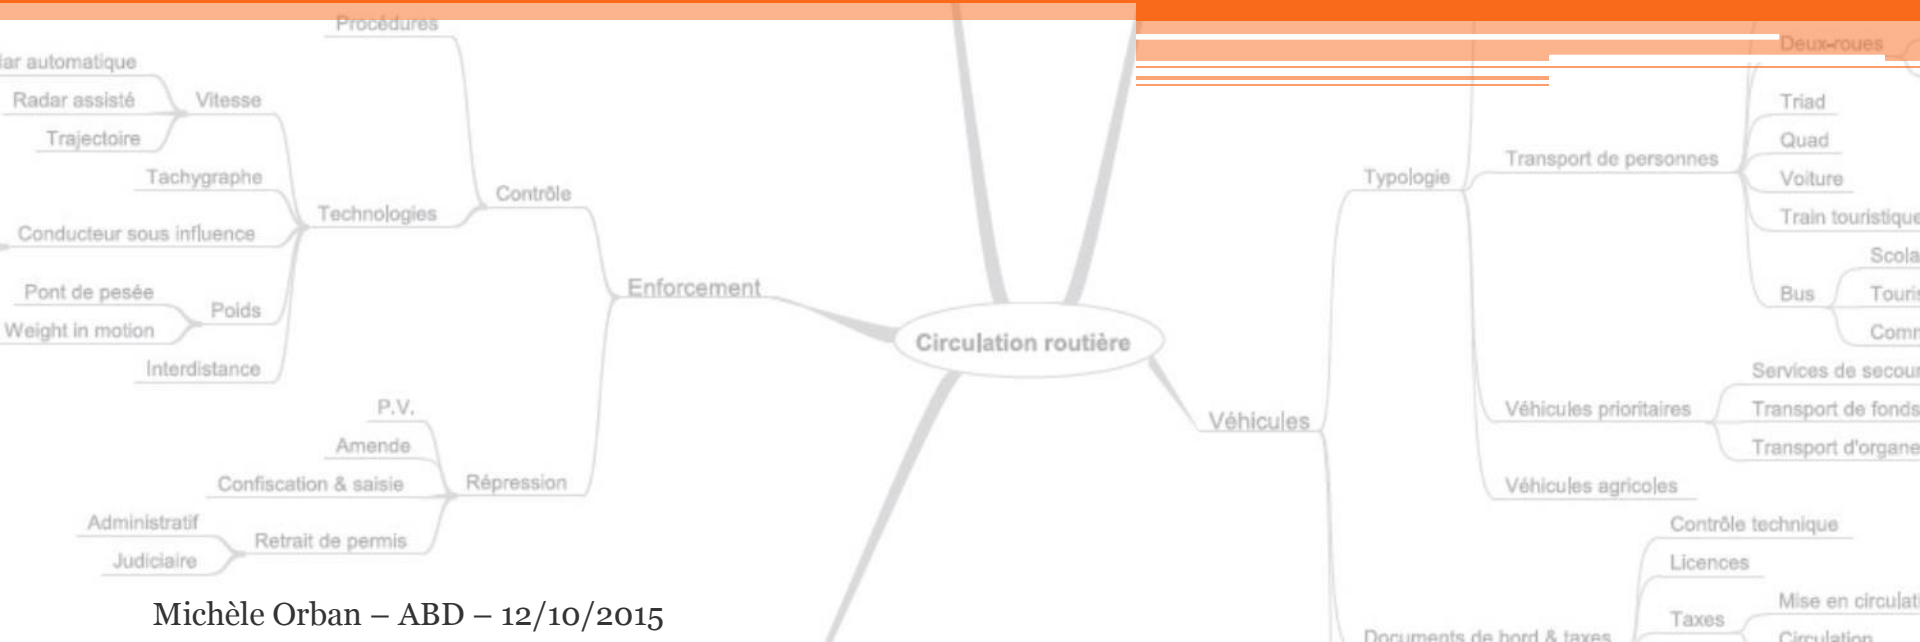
Procédures

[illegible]dar automatique

Radar assisté

Vitesse

Trajectoire

Tachygraphe

Contrôle

Technologies

Conducteur sous influence

Enforcement

Pont de pesée

Poids

Weight in motion

Interdistance

Circulation routière

P.V.

Amende

Confiscation & saisie

Répression

Administratif

Retrait de permis

Judiciaire

Deux-roues

Triad

Quad

Transport de personnes

Typologie

Voiture

Train touristique

Scola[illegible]

Bus

Touri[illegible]

Comr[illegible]

Services de secou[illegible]

Véhicules

Véhicules prioritaires

Transport de fonds

Transport d'organe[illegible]

Véhicules agricoles

Contrôle technique

Licences

Mise en circulat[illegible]

Taxes

Documents de bord & taxes

Circulation

Michèle Orban – ABD – 12/10/2015